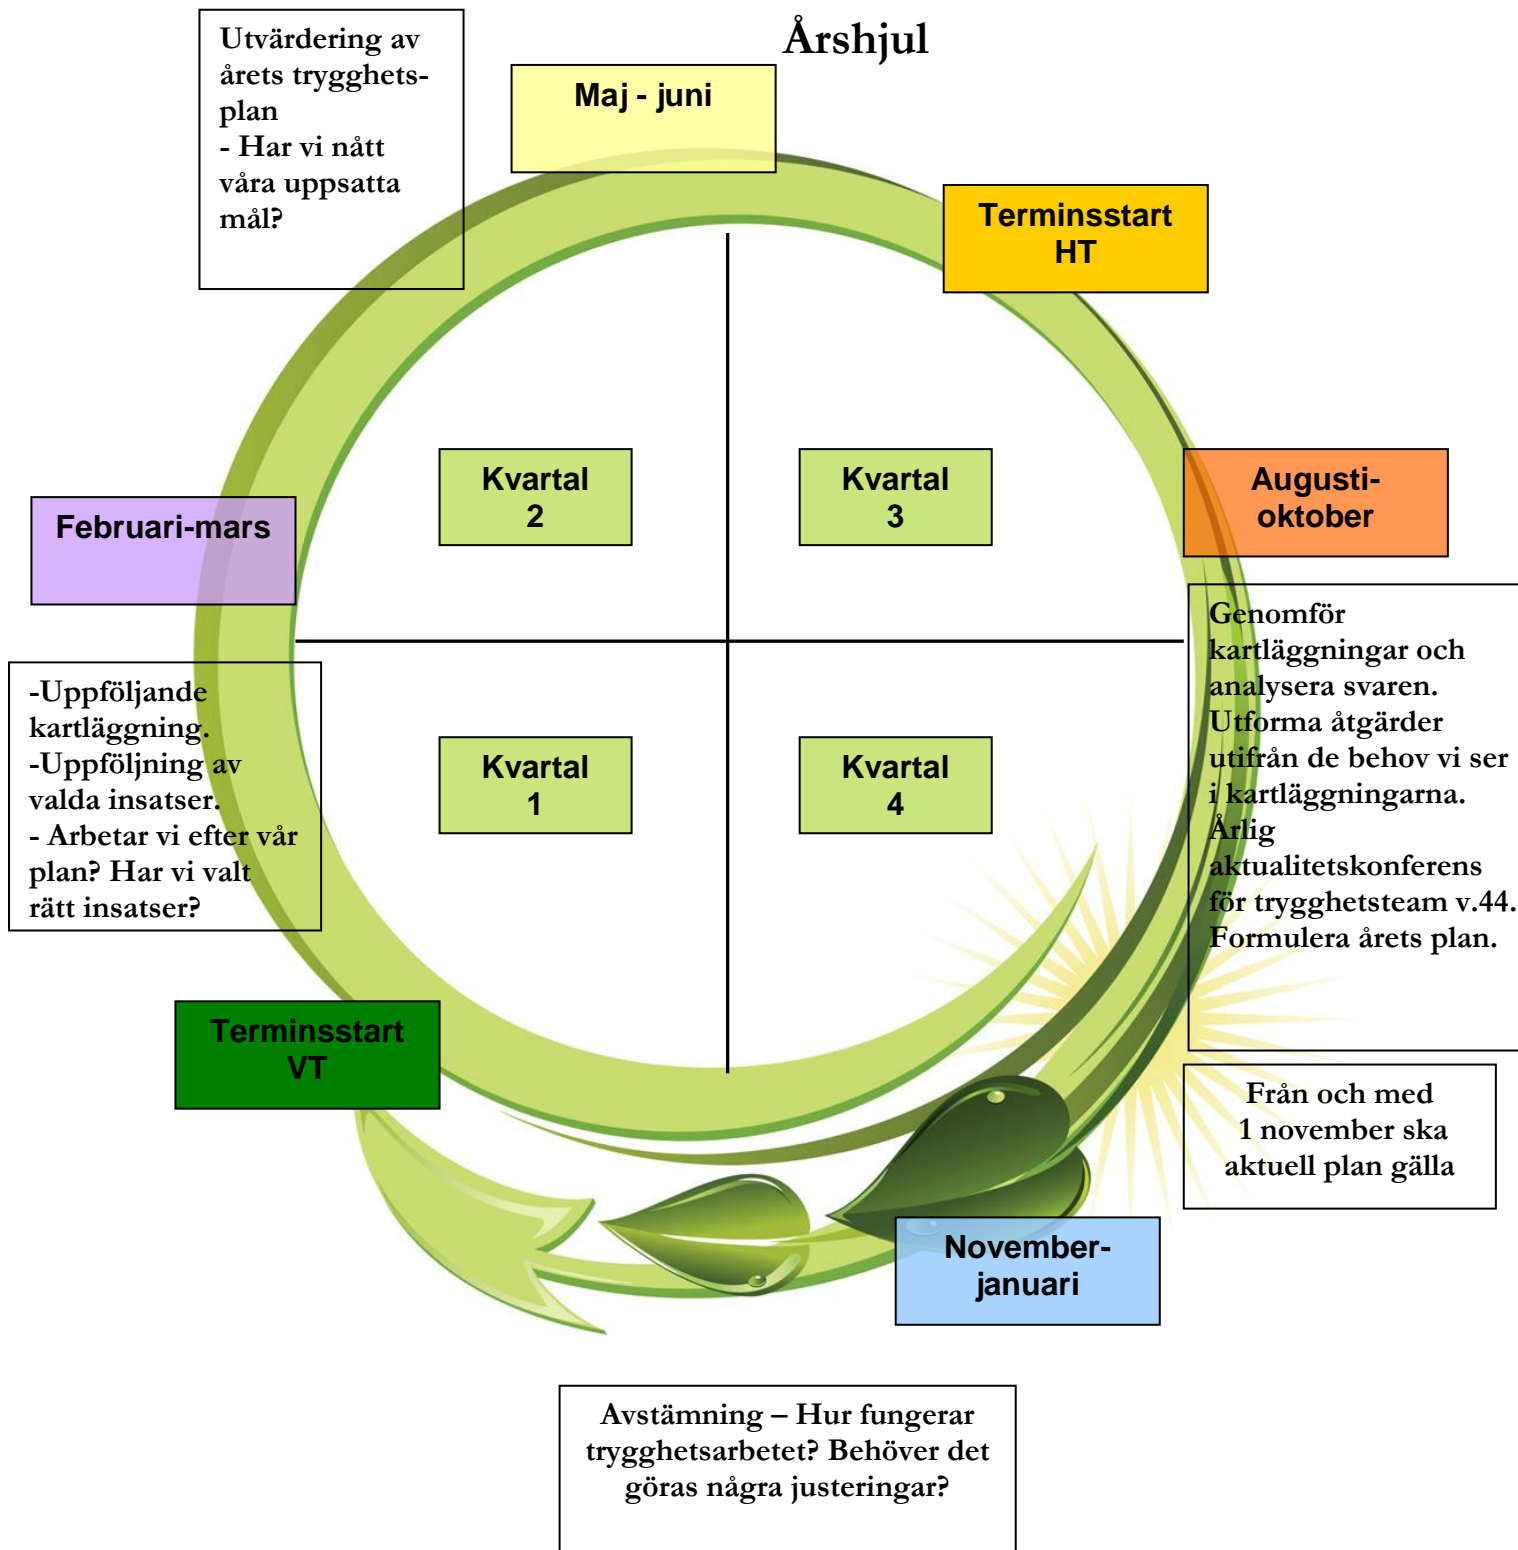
Årshjul

Utvärdering av årets trygghetsplan
- Har vi nått våra uppsatta mål?

Maj - juni

Terminsstart HT

Kvartal 2

Kvartal 3

Februari-mars

Augusti-oktober

Genomför kartläggningar och analysera svaren. Utforma åtgärder utifrån de behov vi ser i kartläggningarna. Årlig aktualitetskonferens för trygghetsteam v.44. Formulera årets plan.

-Uppföljande kartläggning.
-Uppföljning av valda insatser.
- Arbetar vi efter vår plan? Har vi valt rätt insatser?

Kvartal 1

Kvartal 4

Terminsstart VT

Från och med 1 november ska aktuell plan gälla

November-januari

Avstämning – Hur fungerar trygghetsarbetet? Behöver det göras några justeringar?